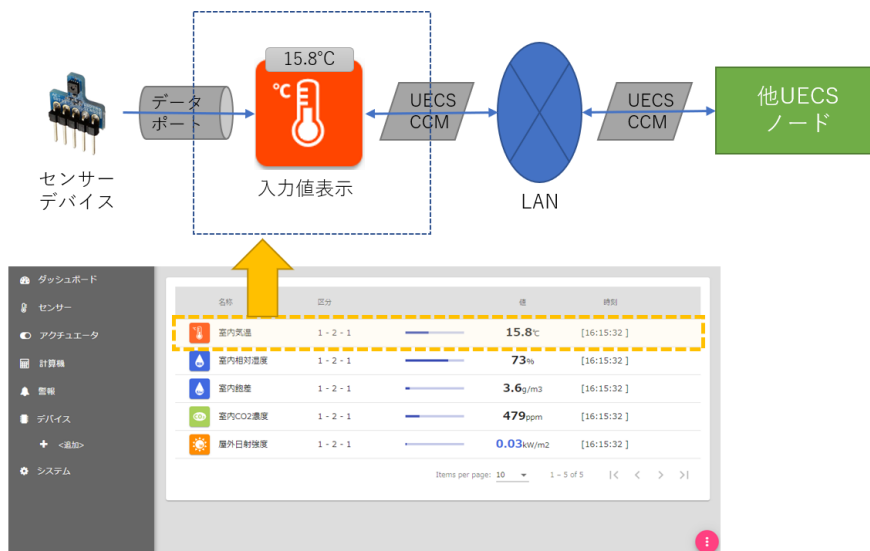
15.8°C

°C

データポート

UECS CCM

UECS CCM

他UECS ノード

センサーデバイス

入力値表示

LAN

ダッシュボード
センサー
アクチュエータ
計算機
警報
デバイス
<追加>
システム

| | 名称 | 区分 | | 値 | 時刻 |
|---|---|---|---|---|---|
| | 室内気温 | 1 - 2 - 1 | | 15.8℃ | [16:15:32 ] |
| | 室内相対湿度 | 1 - 2 - 1 | | 73% | [16:15:32 ] |
| | 室内飽差 | 1 - 2 - 1 | | 3.6g/m3 | [16:15:32 ] |
| | 室内CO2濃度 | 1 - 2 - 1 | | 479ppm | [16:15:32 ] |
| | 屋外日射強度 | 1 - 2 - 1 | | 0.03kW/m2 | [16:15:32 ] |

Items per page: 10
1 – 5 of 5